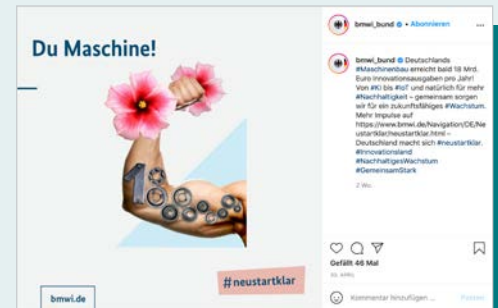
Du Maschine!

18

#neustartklar

bmwi.de

bmwi_bund • Abonnieren

bmwi_bund Deutschlands #Maschinenbau erreicht bald 18 Mrd. Euro Innovationsausgaben pro Jahr! Von #KI bis #IoT und natürlich für mehr #Nachhaltigkeit – gemeinsam sorgen wir für ein zukunftsfähiges #Wachstum. Mehr Impulse auf https://www.bmwi.de/Navigation/DE/Neustartklar/neustartklar.html – Deutschland macht sich #neustartklar. #Innovationsland #NachhaltigesWachstum #GemeinsamStark

2 Wo.

Gefällt 46 Mal

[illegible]

Kommentar hinzufügen ...

Posten